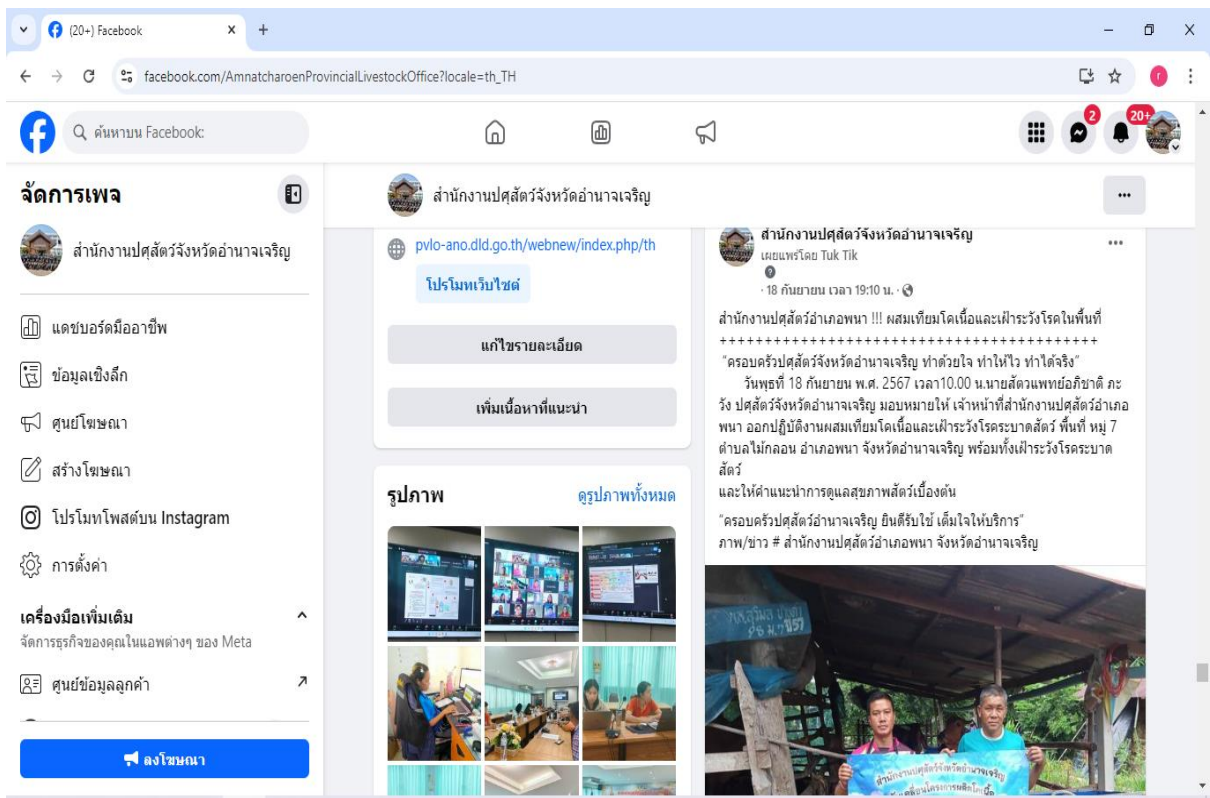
(20+) Facebook
facebook.com/AmnatcharoenProvincialLivestockOffice?locale=th_TH

ค้นหาบน Facebook

2
20+

จัดการเพจ
สำนักงานปศุสัตว์จังหวัดอำนาจเจริญ
แดชบอร์ดมืออาชีพ
ข้อมูลเชิงลึก
ศูนย์โฆษณา
สร้างโฆษณา
โปรโมทโพสต์บน Instagram
การตั้งค่า
เครื่องมือเพิ่มเติม
จัดการธุรกิจของคุณในแอพต่างๆ ของ Meta
ศูนย์ข้อมูลลูกค้า
ลงโฆษณา

สำนักงานปศุสัตว์จังหวัดอำนาจเจริญ

pvlo-ano.dld.go.th/webnew/index.php/th
โปรโมทเว็บไซต์
แก้ไขรายละเอียด
เพิ่มเนื้อหาที่แนะนำ

รูปภาพ
ดูรูปภาพทั้งหมด

สำนักงานปศุสัตว์จังหวัดอำนาจเจริญ
เผยแพร่โดย Tuk Tik
· 18 กันยายน เวลา 19:10 น. ·

สำนักงานปศุสัตว์อำเภอพนา !!! ผสมเทียมโคเนื้อและเฝ้าระวังโรคในพื้นที่
++++++++++++++++++++++++++++++++++++++++++
"ครอบครัวปศุสัตว์จังหวัดอำนาจเจริญ ทำด้วยใจ ทำให้ไว ทำได้จริง"
วันพุธที่ 18 กันยายน พ.ศ. 2567 เวลา10.00 น.นายสัตวแพทย์อภิชาติ ภะวัง ปศุสัตว์จังหวัดอำนาจเจริญ มอบหมายให้ เจ้าหน้าที่สำนักงานปศุสัตว์อำเภอพนา ออกปฏิบัติงานผสมเทียมโคเนื้อและเฝ้าระวังโรคระบาดสัตว์ พื้นที่ หมู่ 7 ตำบลไม้กลอน อำเภอพนา จังหวัดอำนาจเจริญ พร้อมทั้งเฝ้าระวังโรคระบาดสัตว์
และให้คำแนะนำการดูแลสุขภาพสัตว์เบื้องต้น

"ครอบครัวปศุสัตว์อำนาจเจริญ ยินดีรับใช้ เต็มใจให้บริการ"
ภาพ/ข่าว # สำนักงานปศุสัตว์อำเภอพนา จังหวัดอำนาจเจริญ

สำนักงานปศุสัตว์จังหวัดอำนาจเจริญ